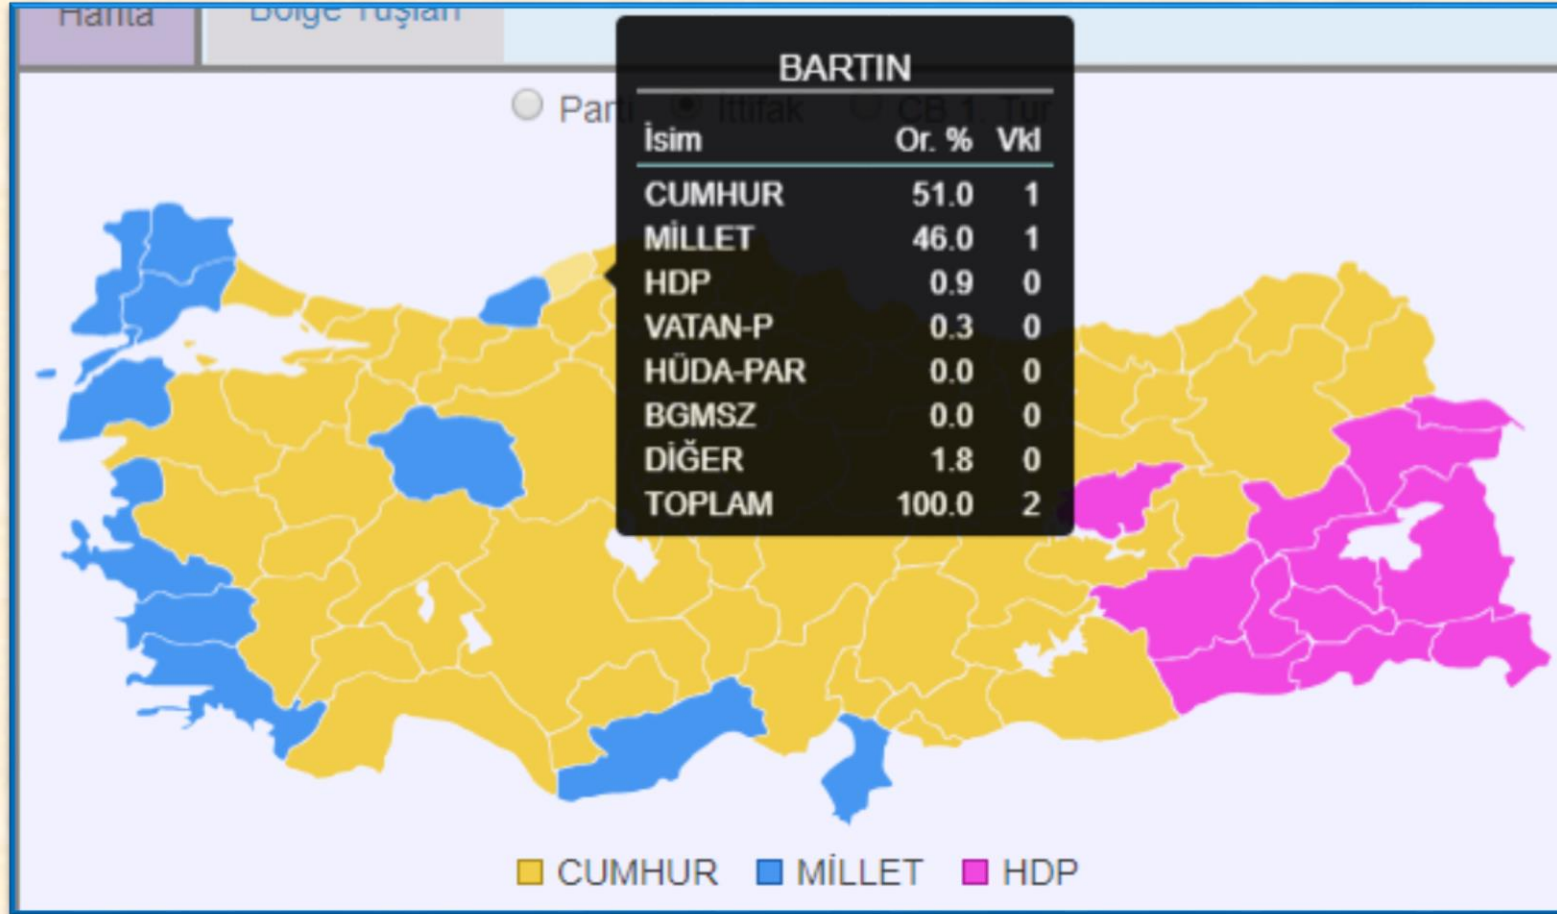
Harita | Bölge Tuşları

Parti | İttifak | CB 1. Tur

BARTIN

| İsim | Or. % | Vkl |
|---|---|---|
| CUMHUR | 51.0 | 1 |
| MİLLET | 46.0 | 1 |
| HDP | 0.9 | 0 |
| VATAN-P | 0.3 | 0 |
| HÜDA-PAR | 0.0 | 0 |
| BGMSZ | 0.0 | 0 |
| DİĞER | 1.8 | 0 |
| TOPLAM | 100.0 | 2 |

CUMHUR MİLLET HDP